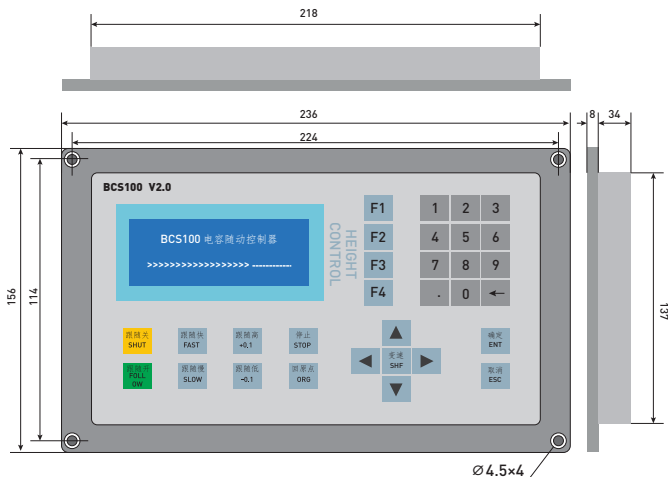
218

236

224

8

34

156

114

137

BCS100 V2.0

BCS100 电容随动控制器

>>>>>>>>>>>>>>>>>>> ----------

HEIGHT CONTROL

F1

F2

F3

F4

1 2 3

4 5 6

7 8 9

. 0 ←

跟随关 SHUT

跟随快 FAST

跟随高 +0.1

停止 STOP

跟随开 FOLLOW

跟随慢 SLOW

跟随低 -0.1

回原点 ORG

变速 SHF

确定 ENT

取消 ESC

Ø4.5×4